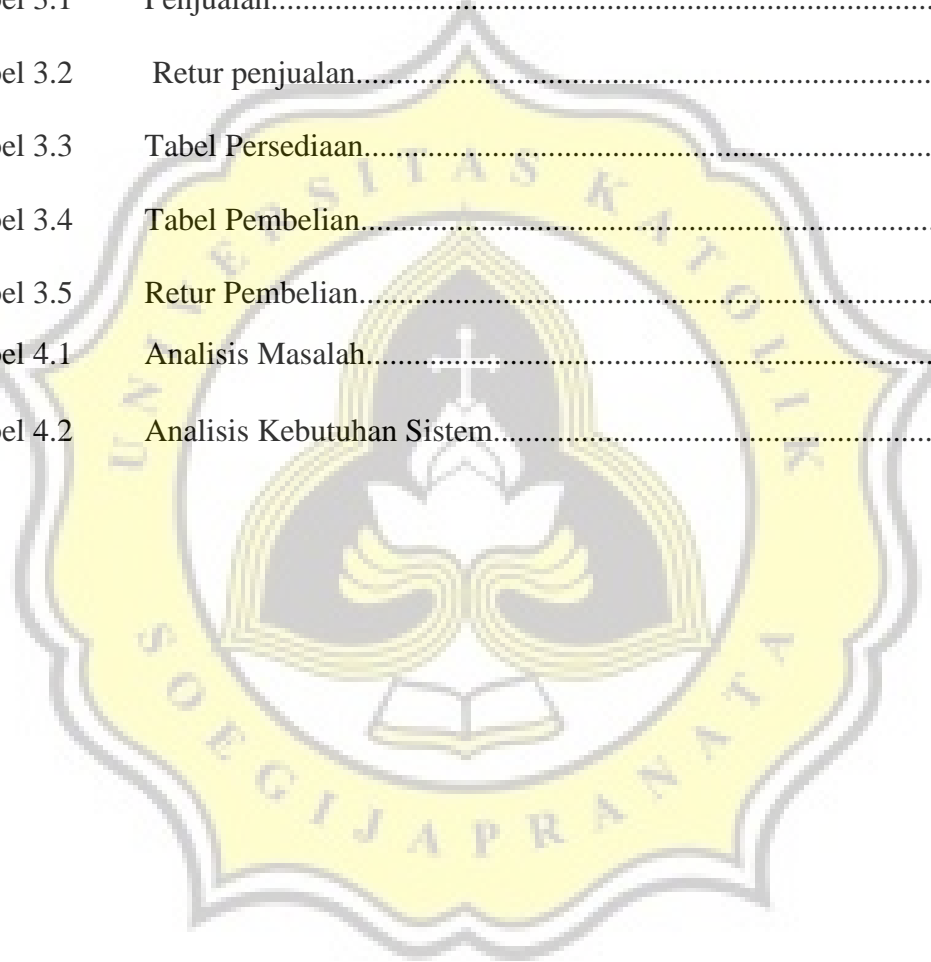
bel 3.1 Penjualan...........................................................................................

bel 3.2 Retur penjualan...........................................................................................

bel 3.3 Tabel Persediaan...........................................................................................

bel 3.4 Tabel Pembelian...........................................................................................

bel 3.5 Retur Pembelian...........................................................................................

bel 4.1 Analisis Masalah...........................................................................................

bel 4.2 Analisis Kebutuhan Sistem...........................................................................................

UNIVERSITAS KATOLIK SOEGIJAPRANATA